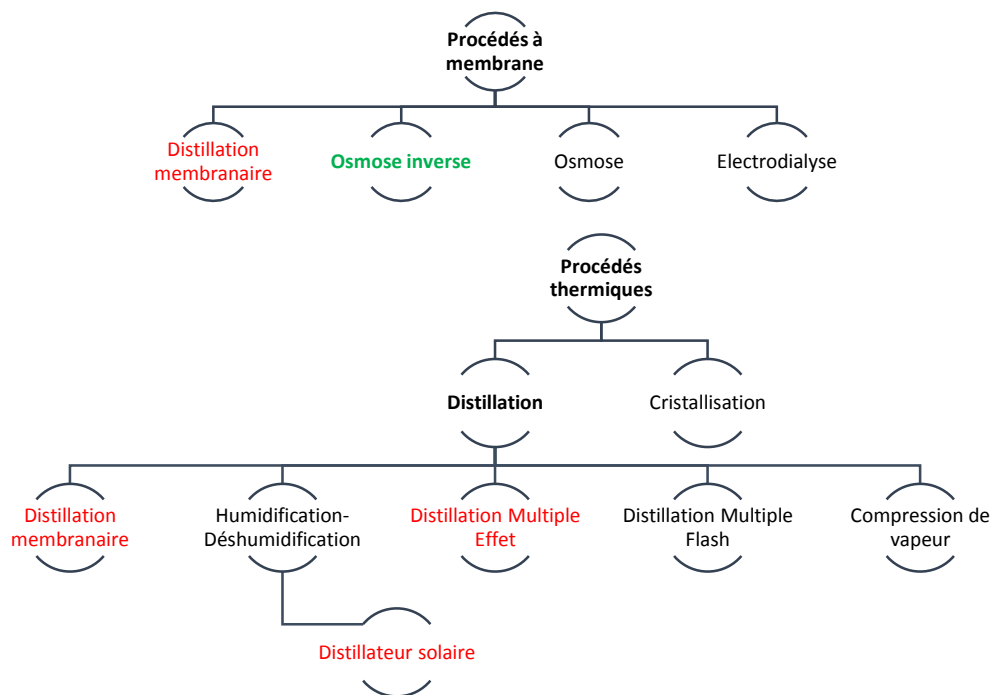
Procédés à membrane

Distillation membranaire

Osmose inverse

Osmose

Electrodialyse

Procédés thermiques

Distillation

Cristallisation

Distillation membranaire

Humidification-Déshumidification

Distillation Multiple Effet

Distillation Multiple Flash

Compression de vapeur

Distillateur solaire